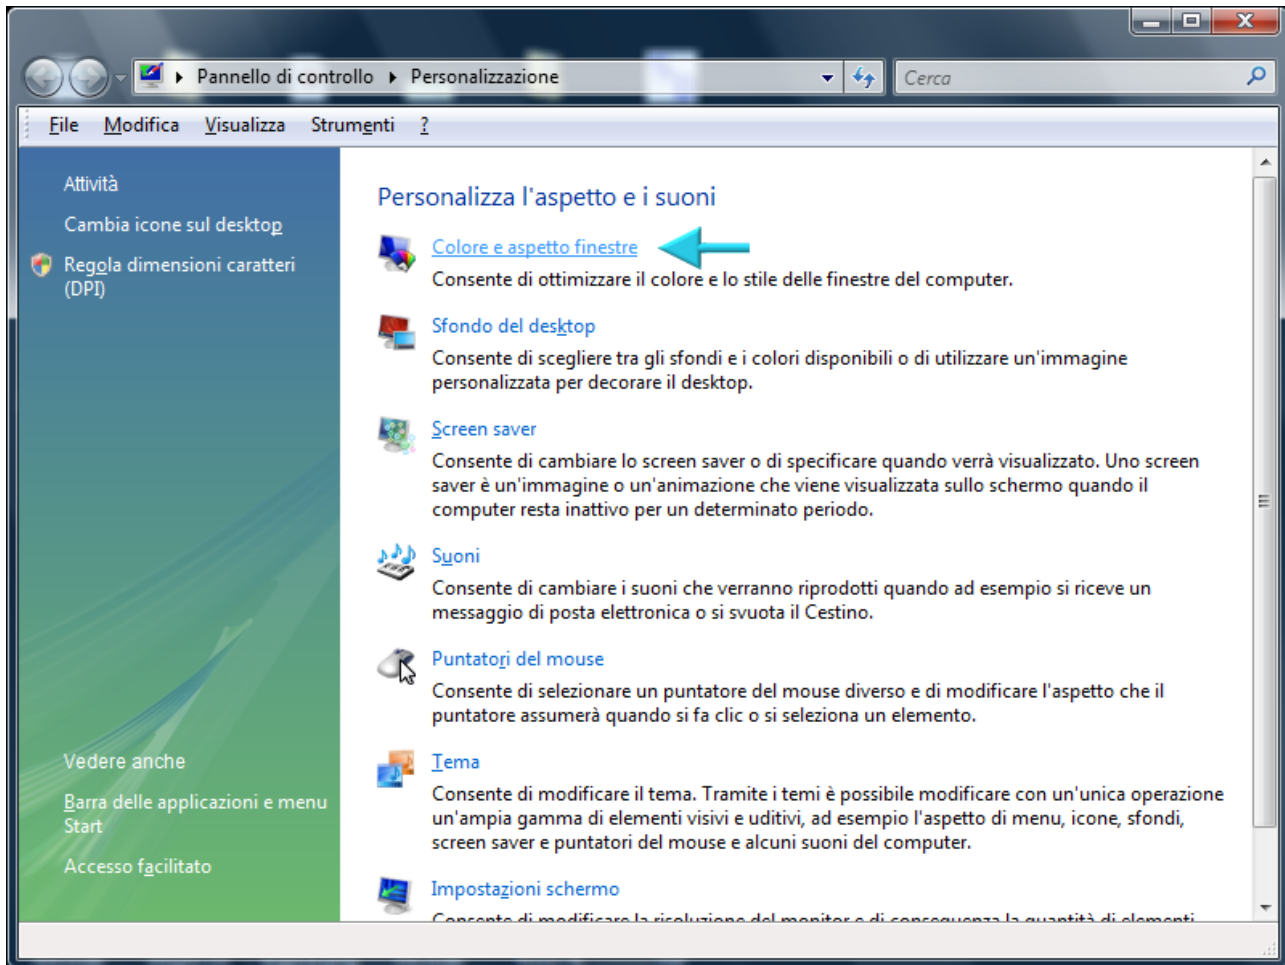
Pannello di controllo ▸ Personalizzazione

Cerca

File Modifica Visualizza Strumenti ?

Attività

Cambia icone sul desktop

Regola dimensioni caratteri (DPI)

Vedere anche

Barra delle applicazioni e menu Start

Accesso facilitato

Personalizza l'aspetto e i suoni

Colore e aspetto finestre
Consente di ottimizzare il colore e lo stile delle finestre del computer.

Sfondo del desktop
Consente di scegliere tra gli sfondi e i colori disponibili o di utilizzare un'immagine personalizzata per decorare il desktop.

Screen saver
Consente di cambiare lo screen saver o di specificare quando verrà visualizzato. Uno screen saver è un'immagine o un'animazione che viene visualizzata sullo schermo quando il computer resta inattivo per un determinato periodo.

Suoni
Consente di cambiare i suoni che verranno riprodotti quando ad esempio si riceve un messaggio di posta elettronica o si svuota il Cestino.

Puntatori del mouse
Consente di selezionare un puntatore del mouse diverso e di modificare l'aspetto che il puntatore assumerà quando si fa clic o si seleziona un elemento.

Tema
Consente di modificare il tema. Tramite i temi è possibile modificare con un'unica operazione un'ampia gamma di elementi visivi e uditivi, ad esempio l'aspetto di menu, icone, sfondi, screen saver e puntatori del mouse e alcuni suoni del computer.

Impostazioni schermo
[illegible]